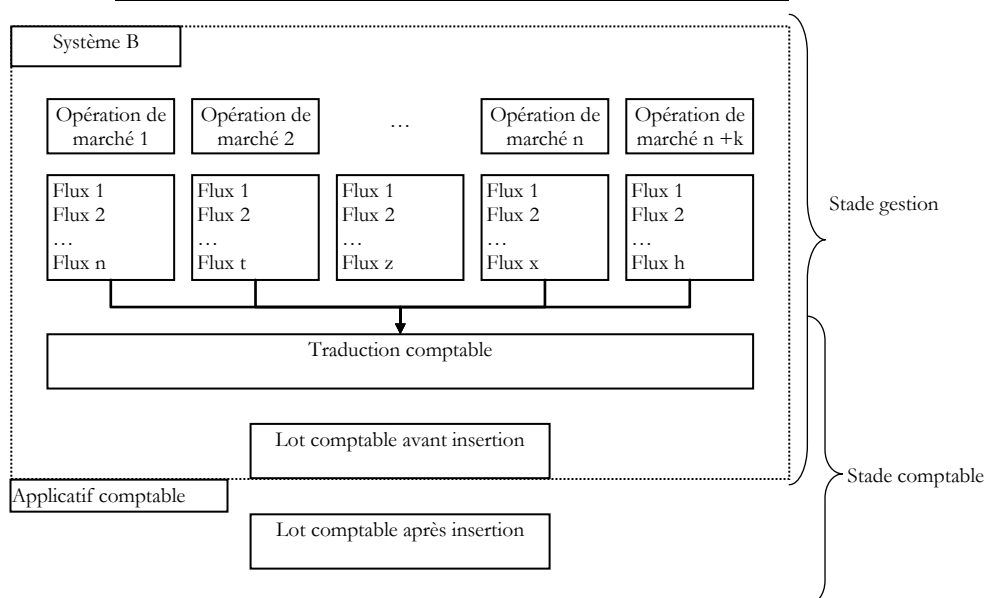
Système B

Opération de marché 1

Opération de marché 2

…

Opération de marché n

Opération de marché n +k

Flux 1
Flux 2
…
Flux n

Flux 1
Flux 2
…
Flux t

Flux 1
Flux 2
…
Flux z

Flux 1
Flux 2
…
Flux x

Flux 1
Flux 2
…
Flux h

Stade gestion

Traduction comptable

Lot comptable avant insertion

Stade comptable

Applicatif comptable

Lot comptable après insertion